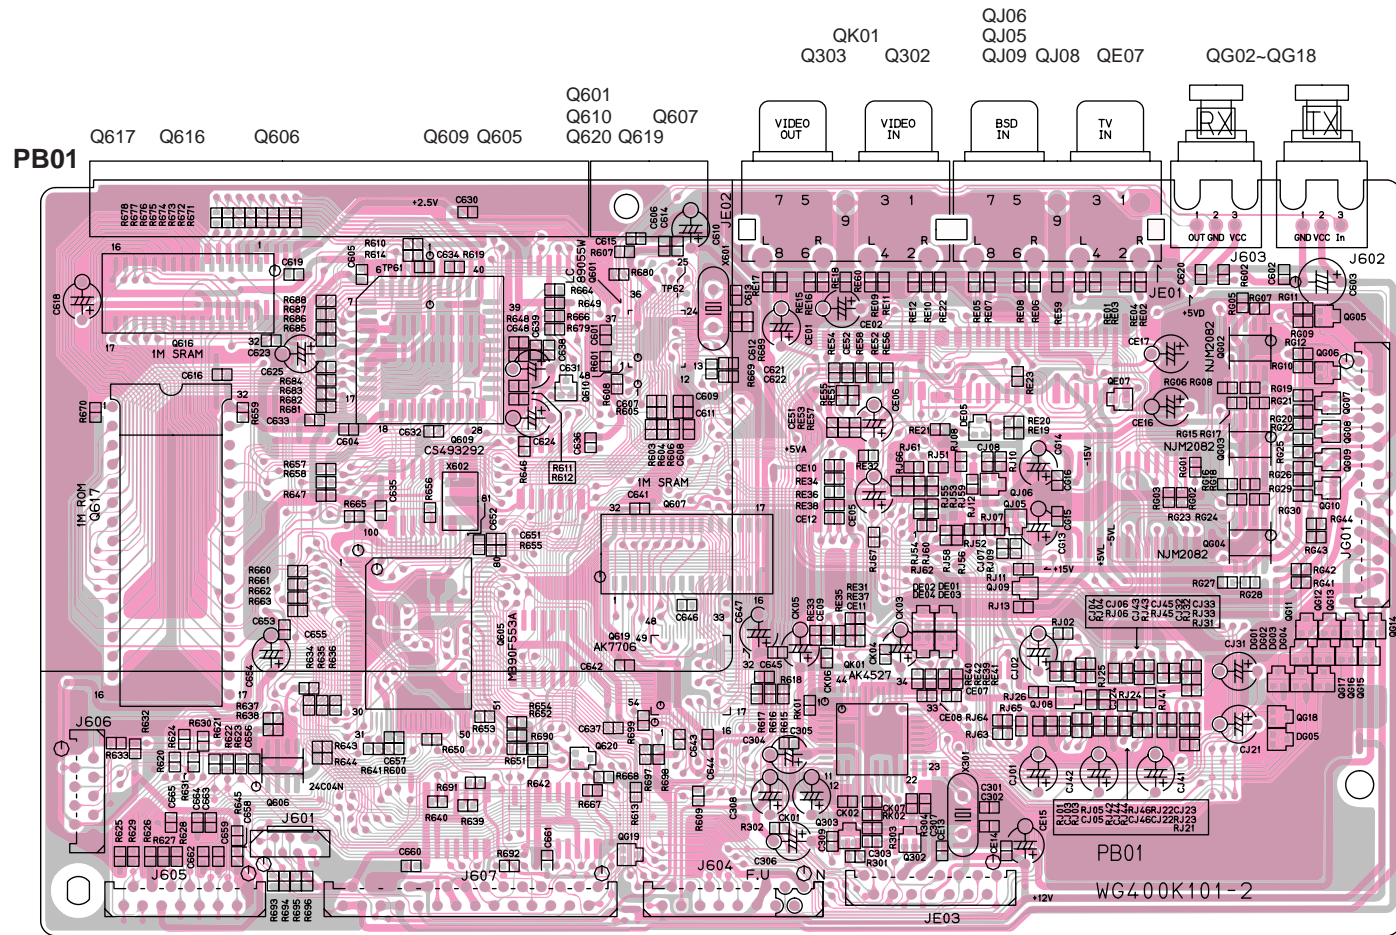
QJ06
QK01 QJ05
Q303 Q302 QJ09 QJ08 QE07 QG02~QG18

Q601
Q610 Q607
PB01 Q617 Q616 Q606 Q609 Q605 Q620 Q619

VIDEO OUT
VIDEO IN
BSD IN
TV IN
RX
TX

OUT GND VCC
GND VCC In
J603
J602
JE01
JE02

1M SRAM
1M ROM Q617
CS493292
1M SRAM
AK7706
M390F553A
AK4527
NJM2082
NJM2082
NJM2082
24C04N

J606
J601
J605
J607
J604
F.U
JE03
J601

+2.5V
+5VA
+5VD
-15V
+15V
+5VL
-5VL
+12V

PB01
WG400K101-2